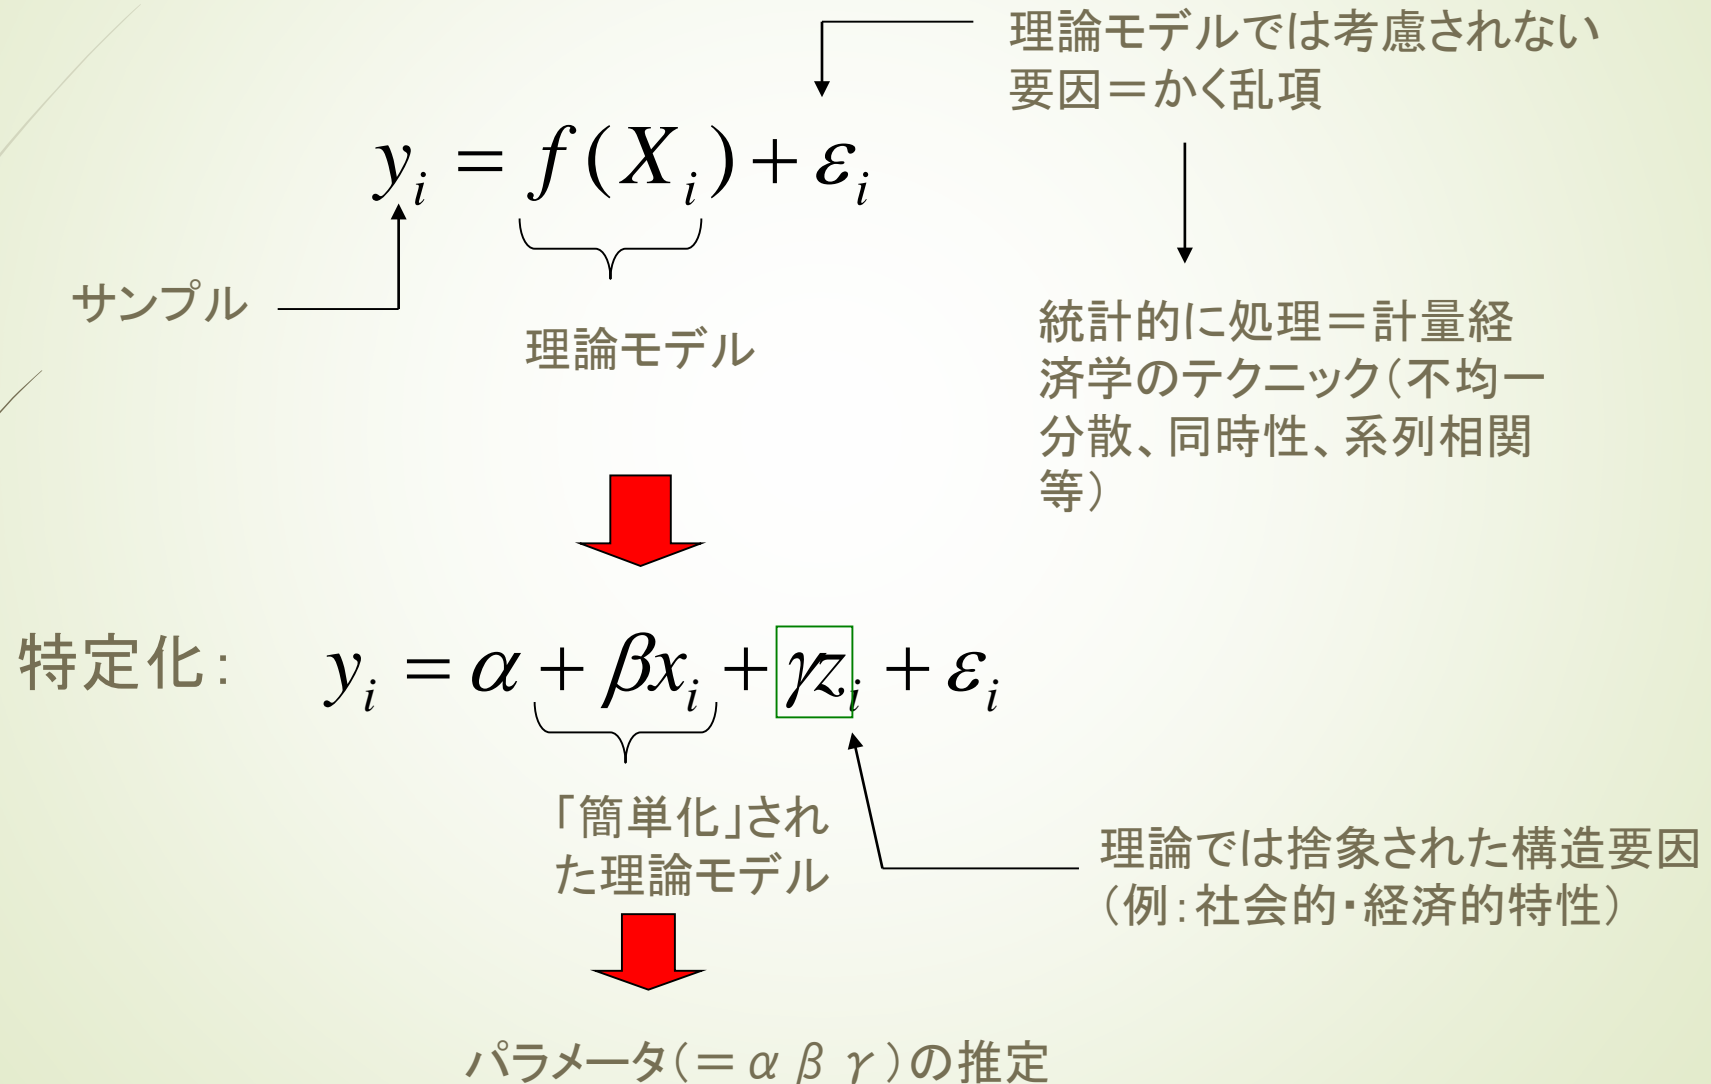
理論モデルでは考慮されない要因＝かく乱項

$y_i = f(X_i) + \varepsilon_i$

サンプル

理論モデル

統計的に処理＝計量経済学のテクニック（不均一分散、同時性、系列相関等）

特定化：　$y_i = \alpha + \beta x_i + \gamma z_i + \varepsilon_i$

「簡単化」された理論モデル

理論では捨象された構造要因（例：社会的・経済的特性）

パラメータ（＝$\alpha\ \beta\ \gamma$）の推定